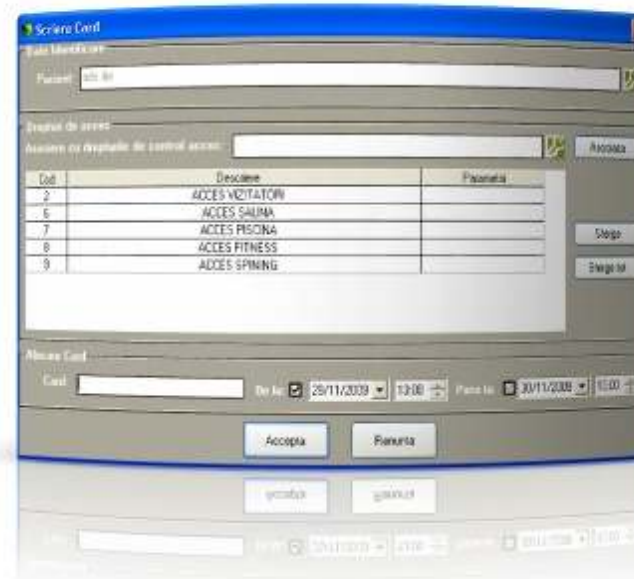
Scriere Card

Date Identificare

Pacient ads ikm

Drepturi de acces

Asociere cu drepturile de control acces:

Asociaza

| Cod | Descriere | Parametru |
|---|---|---|
| 2 | ACCES VIZITATORI | |
| 6 | ACCES SAUNA | |
| 7 | ACCES PISCINA | |
| 8 | ACCES FITNESS | |
| 9 | ACCES SPINING | |

Sterge

Sterge tot

Alocare Card

Card

De la 29/11/2009 13:00

Pana la 30/11/2009 13:00

Accepta

Renunta

Accepta

Renunta

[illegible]